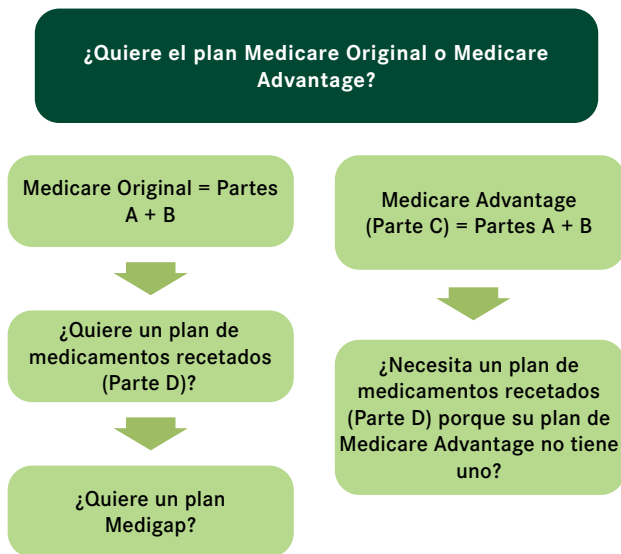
¿Quiere el plan Medicare Original o Medicare Advantage?

Medicare Original = Partes A + B

¿Quiere un plan de medicamentos recetados (Parte D)?

¿Quiere un plan Medigap?

Medicare Advantage (Parte C) = Partes A + B

¿Necesita un plan de medicamentos recetados (Parte D) porque su plan de Medicare Advantage no tiene uno?